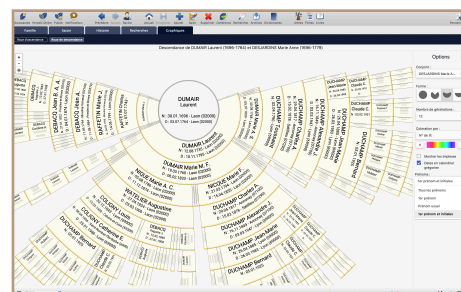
Famille Saisie Historique Recherches Graphiques

Descendance de DUMAIR Laurent (1696-1764) et DESJARDINS Marie Anne (1698-1779)

DUMAIR
Laurent
N : 30.01.1696 - Laon (02000)
D : 23.07.1764 - Laon (02000)

DUMAIR Laurent
N : 13.06.1721 - Laon (02000)
D : 18.11.1765 - Laon (02000)

DUMAIR Marie M. F.
N : 15.01.1760 - Laon (02000)
D : 29.07.1802 - Laon (02000)

NICQUE Marie A. C.

NICQUE Marie

MEHEUST Augustine

DUCHAMP Charles A.

DUCHAMP Alexandre

COLODY Louis

COLODY Catherine C.

DUCHAMP Jean Marie

DUCHAMP Bernard

DEBACQ Jean

DEBACQ Jean A.

BATTEUX

DUCHAMP Claude

DUCHAMP Charles

DUCHAMP Claude C.

Options

Conjoint :
DESJARDINS Marie A...

Forme :

Nombre de générations :
12

Coloration par :
N° de fil

Montrer les implexes
Ajouter les naissances inconnues

Prénoms :
1er prénom en initiales
Tous les prénoms
1er prénom
Prénom usuel
1er prénom et initiales